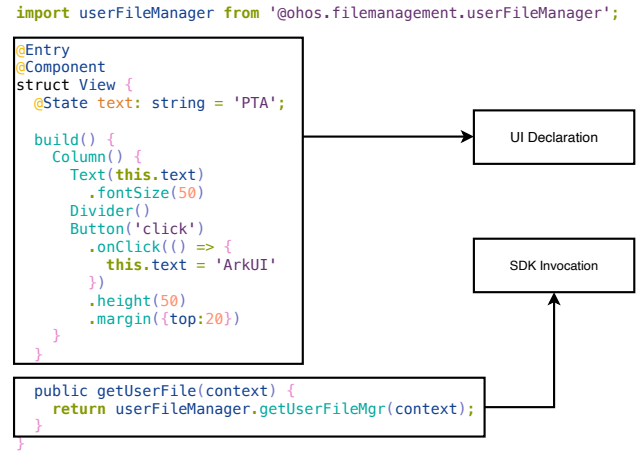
import userFileManager from '@ohos.filemanagement.userFileManager';

@Entry
@Component
struct View {
  @State text: string = 'PTA';

  build() {
    Column() {
      Text(this.text)
        .fontSize(50)
      Divider()
      Button('click')
        .onClick(() => {
          this.text = 'ArkUI'
        })
        .height(50)
        .margin({top:20})
    }
  }

  public getUserFile(context) {
    return userFileManager.getUserFileMgr(context);
  }
}

UI Declaration

SDK Invocation